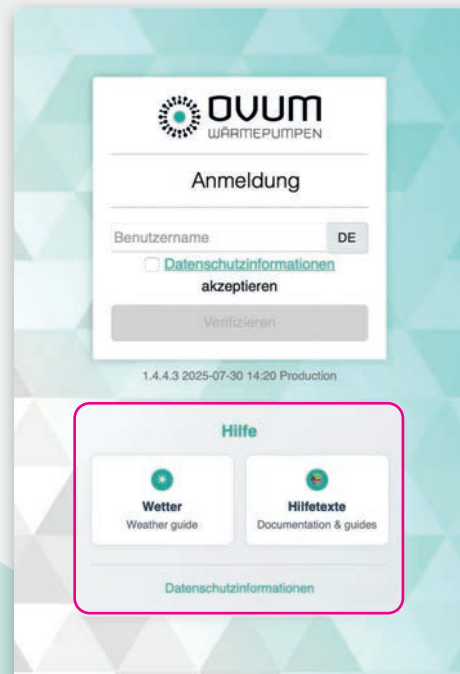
OVUM
WÄRMEPUMPEN

Anmeldung

Benutzername DE

Datenschutzinformationen akzeptieren

Verifizieren

1.4.4.3 2025-07-30 14:20 Production

Hilfe

Wetter
Weather guide

Hilfetexte
Documentation & guides

Datenschutzinformationen